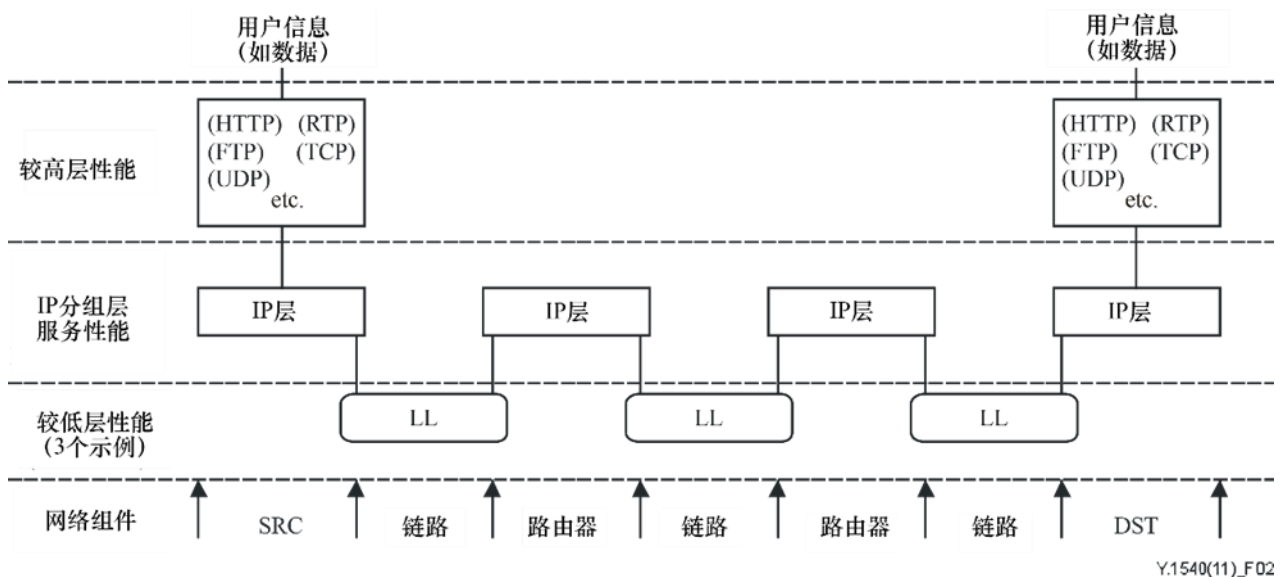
用户信息
(如数据)

用户信息
(如数据)

较高层性能

(HTTP) (RTP)
(FTP) (TCP)
(UDP)
etc.

(HTTP) (RTP)
(FTP) (TCP)
(UDP)
etc.

IP分组层
服务性能

IP层

IP层

IP层

IP层

较低层性能
(3个示例)

LL

LL

LL

网络组件

SRC

链路

路由器

链路

路由器

链路

DST

Y.1540(11)_F02